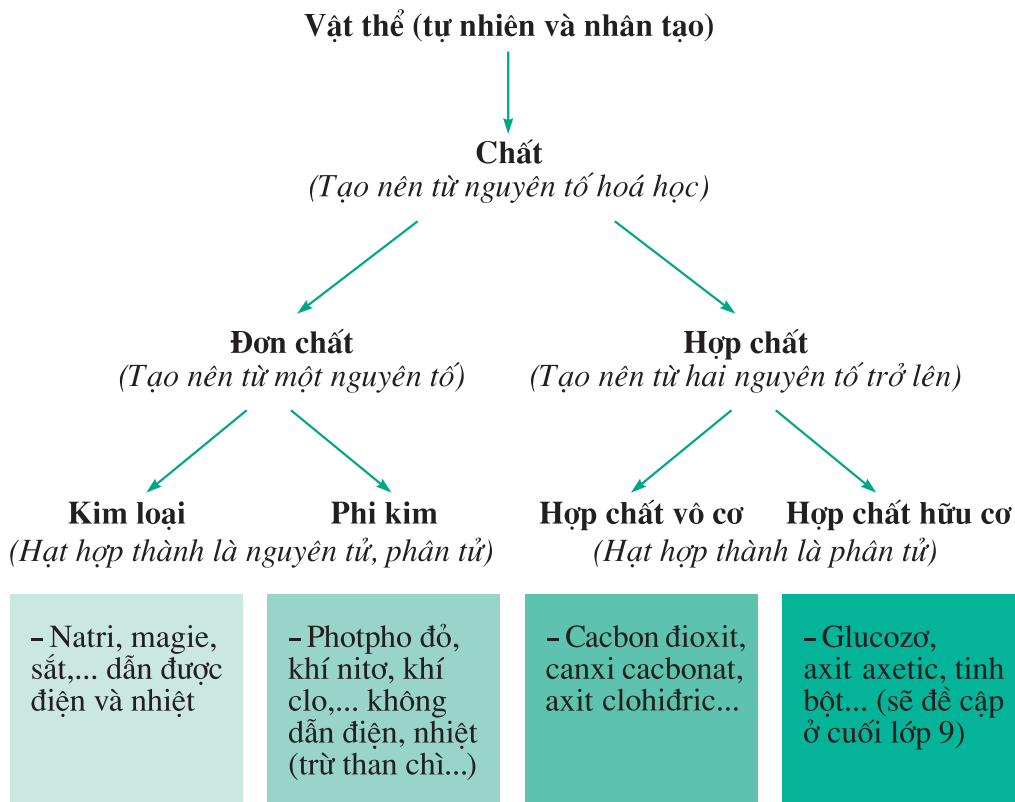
Vật thể (tự nhiên và nhân tạo)

Chất
(Tạo nên từ nguyên tố hoá học)

Đơn chất
(Tạo nên từ một nguyên tố)

Hợp chất
(Tạo nên từ hai nguyên tố trở lên)

Kim loại

Phi kim

(Hạt hợp thành là nguyên tử, phân tử)

Hợp chất vô cơ

Hợp chất hữu cơ

(Hạt hợp thành là phân tử)

– Natri, magie, sắt,... dẫn được điện và nhiệt

– Photpho đỏ, khí nitơ, khí clo,... không dẫn điện, nhiệt (trừ than chì...)

– Cacbon đioxit, canxi cacbonat, axit clohiđric...

– Glucozơ, axit axetic, tinh bột... (sẽ đề cập ở cuối lớp 9)